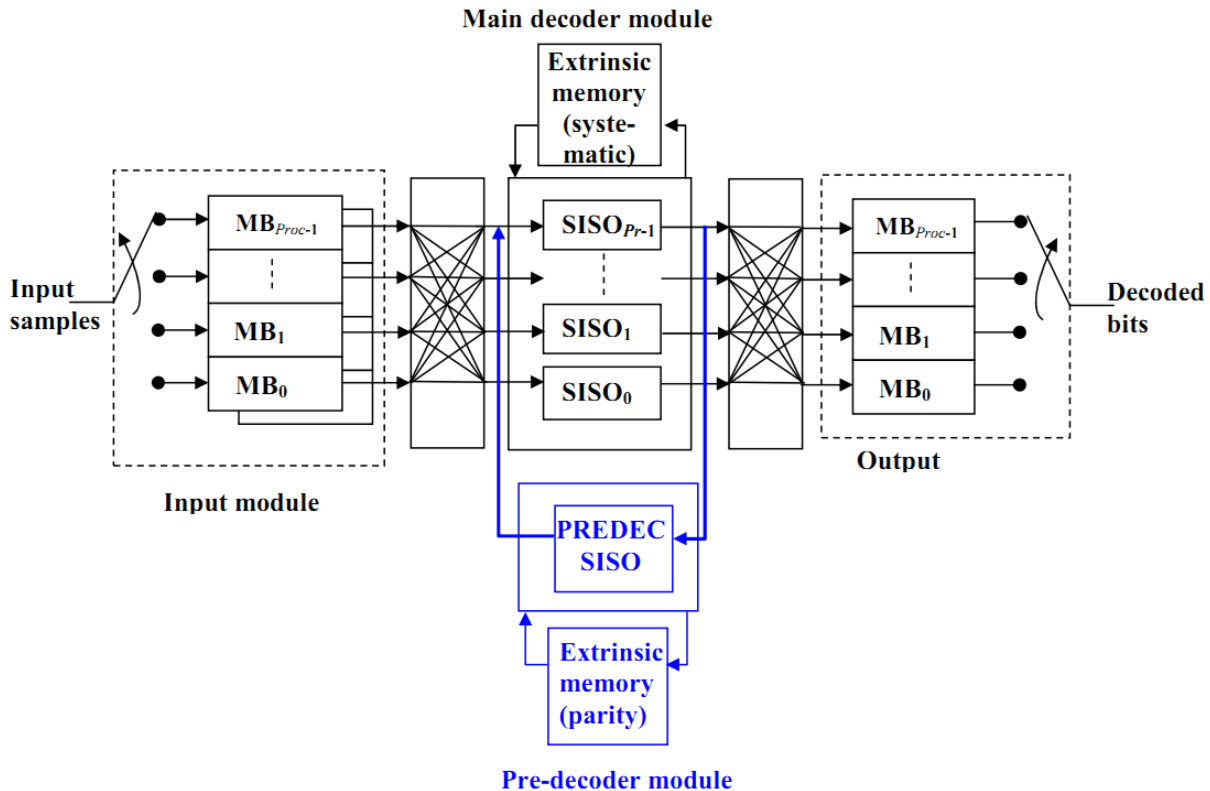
Main decoder module

Extrinsic memory (systematic)

Input samples

$MB_{Proc-1}$

$MB_1$

$MB_0$

Input module

$SISO_{Pr-1}$

$SISO_1$

$SISO_0$

$MB_{Proc-1}$

$MB_1$

$MB_0$

Output

Decoded bits

PREDEC SISO

Extrinsic memory (parity)

Pre-decoder module